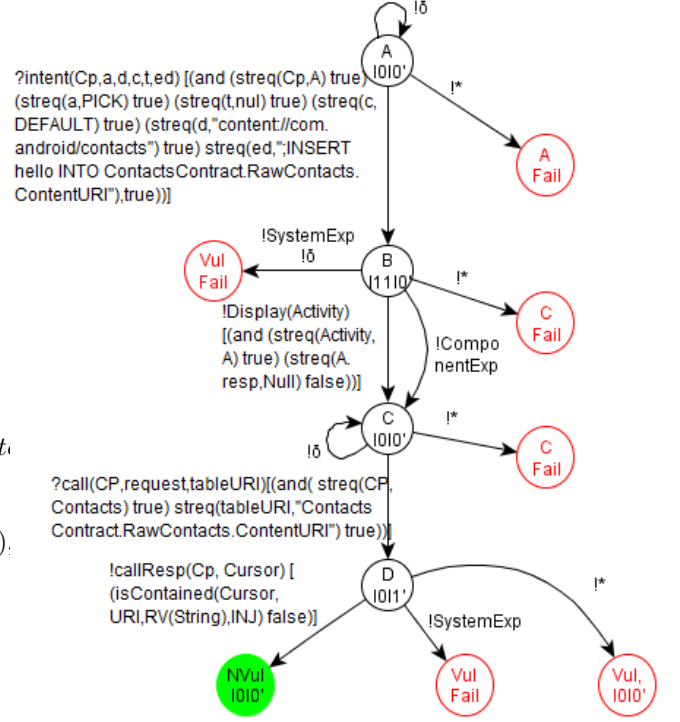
!δ

A
l0l0'

?intent(Cp,a,d,c,t,ed) [(and (streq(Cp,A) true) (streq(a,PICK) true) (streq(t,nul) true) (streq(c, DEFAULT) true) (streq(d,"content://com. android/contacts") true) streq(ed,";INSERT hello INTO ContactsContract.RawContacts. ContentURI"),true))]

!*

A
Fail

!SystemExp
!δ

Vul
Fail

B
l11l0'

!*

C
Fail

!Display(Activity) [(and (streq(Activity, A) true) (streq(A. resp,Null) false))]

!ComponentExp

C
l0l0'

!δ

!*

C
Fail

?call(CP,request,tableURI)[(and( streq(CP, Contacts) true) streq(tableURI,"Contacts Contract.RawContacts.ContentURI") true))]

!callResp(Cp, Cursor) [ (isContained(Cursor, URI,RV(String),INJ) false)]

D
l0l1'

!SystemExp

!*

NVul
l0l0'

Vul
Fail

Vul,
l0l0'